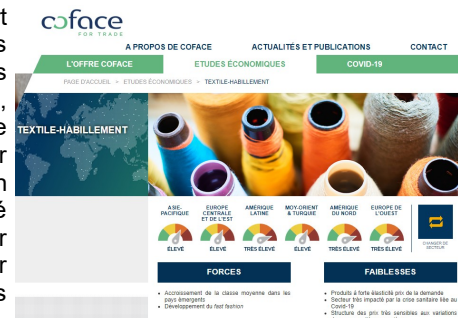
t
s
s
,
e
r
n
é
r
r
s

coface
FOR TRADE

A PROPOS DE COFACE
ACTUALITÉS ET PUBLICATIONS
CONTACT

L'OFFRE COFACE
ETUDES ÉCONOMIQUES
COVID-19

PAGE D'ACCUEIL > ETUDES ÉCONOMIQUES > TEXTILE-HABILLEMENT

TEXTILE-HABILLEMENT

| ASIE-PACIFIQUE | EUROPE CENTRALE ET DE L'EST | AMÉRIQUE LATINE | MOY-ORIENT & TURQUIE | AMÉRIQUE DU NORD | EUROPE DE L'OUEST |
|---|---|---|---|---|---|
| ÉLEVÉ | ÉLEVÉ | TRÈS ÉLEVÉ | TRÈS ÉLEVÉ | TRÈS ÉLEVÉ | TRÈS ÉLEVÉ |

CHANGER DE SECTEUR

FORCES
• Accroissement de la classe moyenne dans les pays émergents
• Développement du fast fashion

FAIBLESSES
• Produits à forte élasticité prix de la demande
• Secteur très impacté par la crise sanitaire liée au Covid-19
• Structure des prix très sensibles aux variations